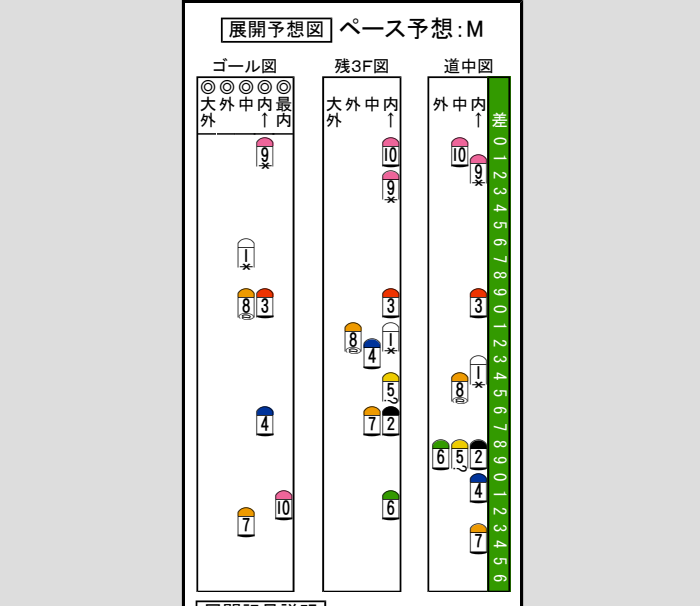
展開予想図 ペース予想:M

ゴール図
◎◎◎◎◎
大外 外 中 内↑ 最内

9
1
8 3
4
10
7

残3F図
大外 外 中 内↑

10
9
3
8 4 1
5
7 2
6

道中図
外 中 内↑

10 9
3
1
8
6 5 2
4
7

差
0 1 2 3 4 5 6 7 8 9 0 1 2 3 4 5 6 7 8 9 0 1 2 3 4 5 6

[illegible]